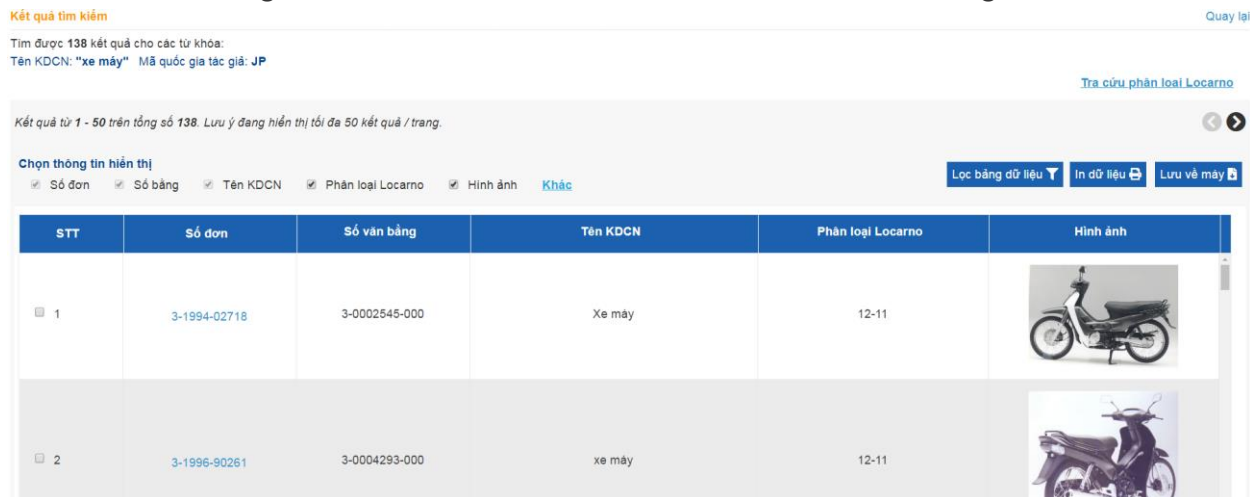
Kết quả tìm kiếm

Quay lại

Tìm được 138 kết quả cho các từ khóa:
Tên KDCN: "xe máy" Mã quốc gia tác giả: JP

Tra cứu phân loại Locarno

Kết quả từ 1 - 50 trên tổng số 138. Lưu ý đang hiển thị tối đa 50 kết quả / trang.

Chọn thông tin hiển thị
Số đơn Số bằng Tên KDCN Phân loại Locarno Hình ảnh Khác

Lọc bảng dữ liệu In dữ liệu Lưu về máy

| STT | Số đơn | Số văn bằng | Tên KDCN | Phân loại Locarno | Hình ảnh |
|---|---|---|---|---|---|
| 1 | 3-1994-02718 | 3-0002545-000 | Xe máy | 12-11 | |
| 2 | 3-1996-90261 | 3-0004293-000 | xe máy | 12-11 | |